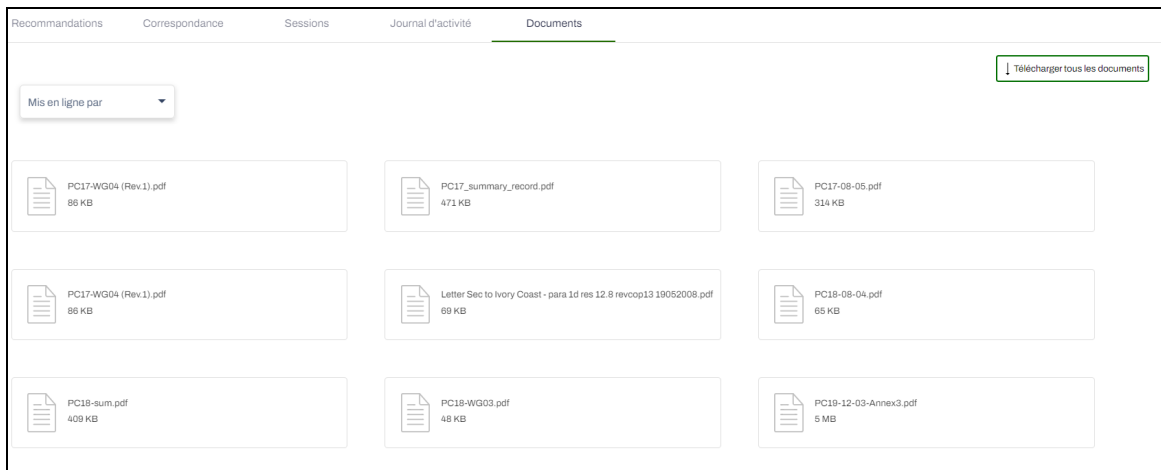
Recommandations Correspondance Sessions Journal d'activité Documents

Télécharger tous les documents

Mis en ligne par

PC17-WG04 (Rev.1).pdf
86 KB

PC17_summary_record.pdf
471 KB

PC17-08-05.pdf
314 KB

PC17-WG04 (Rev.1).pdf
86 KB

Letter Sec to Ivory Coast - para 1d res 12.8 revcop13 19052008.pdf
69 KB

PC18-08-04.pdf
65 KB

PC18-sum.pdf
409 KB

PC18-WG03.pdf
48 KB

PC19-12-03-Annex3.pdf
5 MB